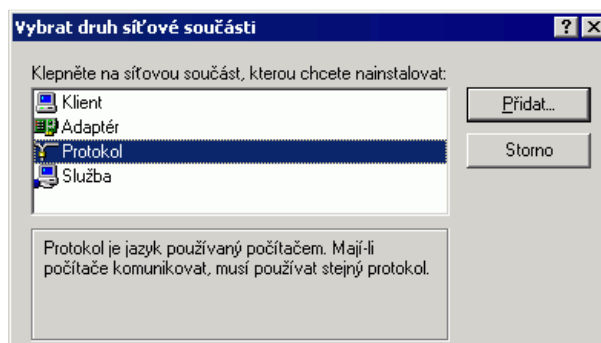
Vybrat druh síťové součásti

?

Klepněte na síťovou součást, kterou chcete nainstalovat:

Klient
Adaptér
Protokol
Služba

Přidat...

Storno

Protokol je jazyk používaný počítačem. Mají-li počítače komunikovat, musí používat stejný protokol.